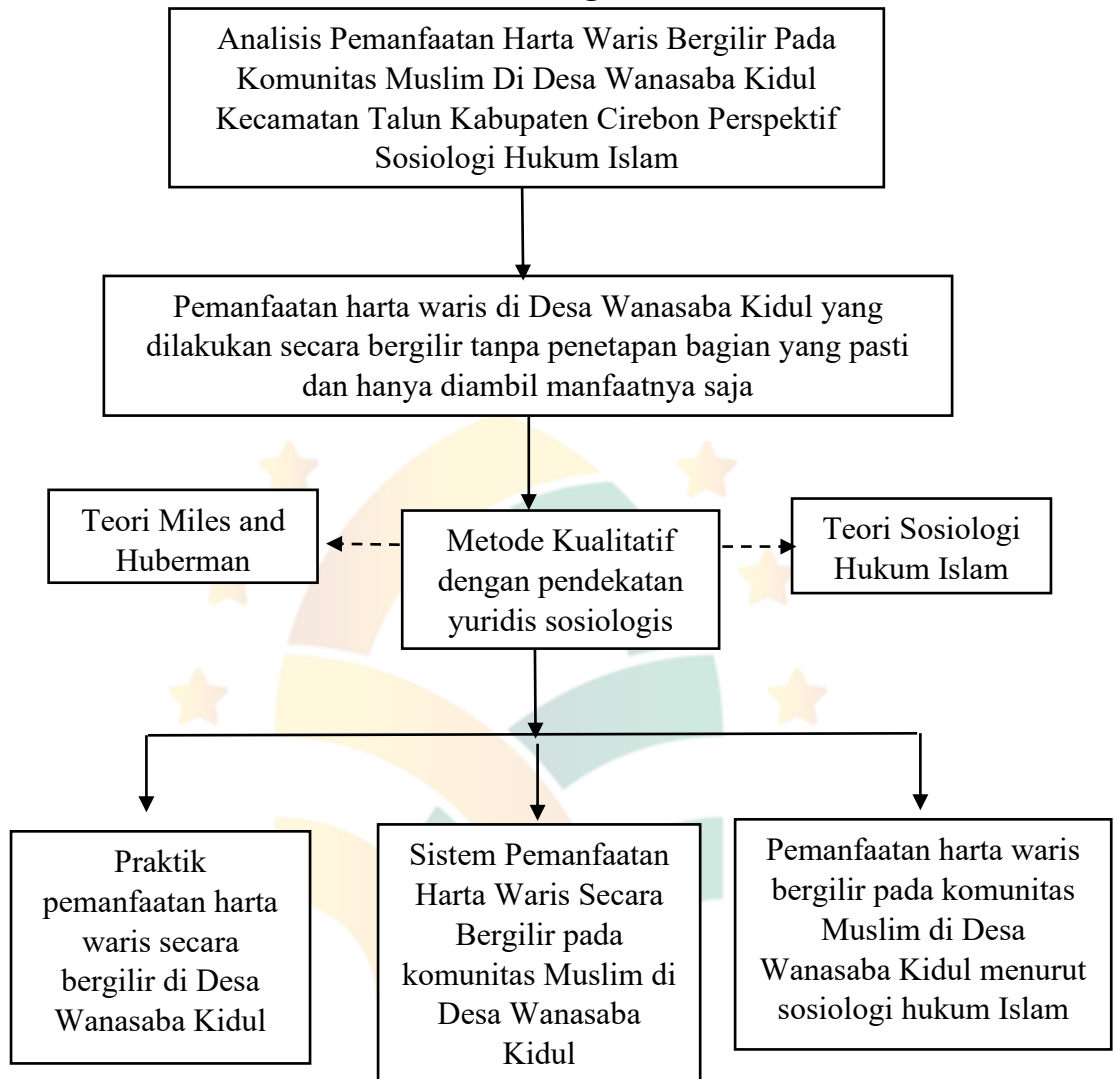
Analisis Pemanfaatan Harta Waris Bergilir Pada Komunitas Muslim Di Desa Wanasaba Kidul Kecamatan Talun Kabupaten Cirebon Perspektif Sosiologi Hukum Islam

Pemanfaatan harta waris di Desa Wanasaba Kidul yang dilakukan secara bergilir tanpa penetapan bagian yang pasti dan hanya diambil manfaatnya saja

Teori Miles and Huberman

Metode Kualitatif dengan pendekatan yuridis sosiologis

Teori Sosiologi Hukum Islam

Praktik pemanfaatan harta waris secara bergilir di Desa Wanasaba Kidul

Sistem Pemanfaatan Harta Waris Secara Bergilir pada komunitas Muslim di Desa Wanasaba Kidul

Pemanfaatan harta waris bergilir pada komunitas Muslim di Desa Wanasaba Kidul menurut sosiologi hukum Islam